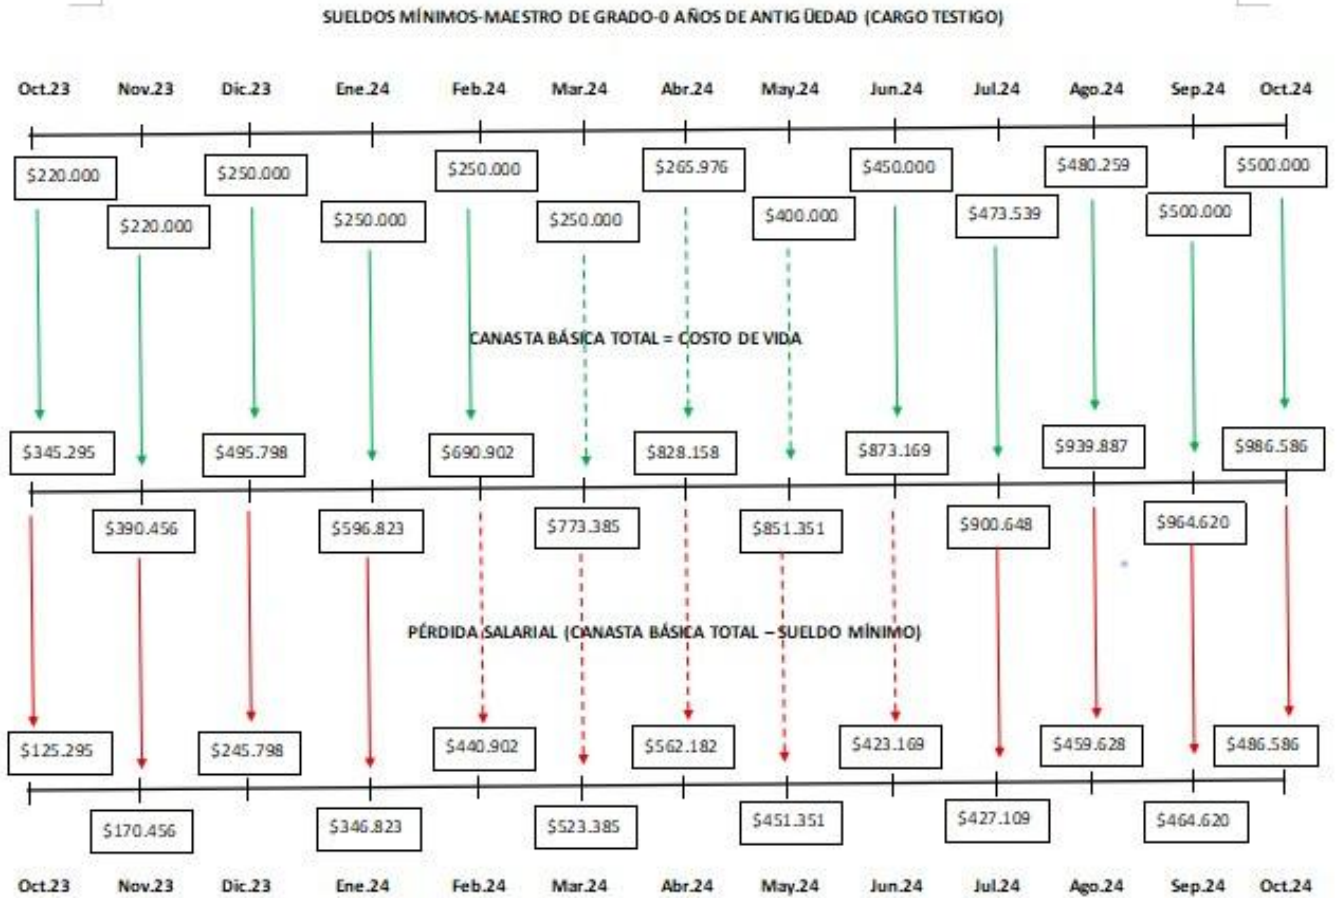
SUELDOS MÍNIMOS-MAESTRO DE GRADO-0 AÑOS DE ANTIGÜEDAD (CARGO TESTIGO)

Oct.23 Nov.23 Dic.23 Ene.24 Feb.24 Mar.24 Abr.24 May.24 Jun.24 Jul.24 Ago.24 Sep.24 Oct.24

$220.000 $220.000 $250.000 $250.000 $250.000 $250.000 $265.976 $400.000 $450.000 $473.539 $480.259 $500.000 $500.000

CANASTA BÁSICA TOTAL = COSTO DE VIDA

$345.295 $390.456 $495.798 $596.823 $690.902 $773.385 $828.158 $851.351 $873.169 $900.648 $939.887 $964.620 $986.586

PÉRDIDA SALARIAL (CANASTA BÁSICA TOTAL – SUELDO MÍNIMO)

$125.295 $170.456 $245.798 $346.823 $440.902 $523.385 $562.182 $451.351 $423.169 $427.109 $459.628 $464.620 $486.586

Oct.23 Nov.23 Dic.23 Ene.24 Feb.24 Mar.24 Abr.24 May.24 Jun.24 Jul.24 Ago.24 Sep.24 Oct.24